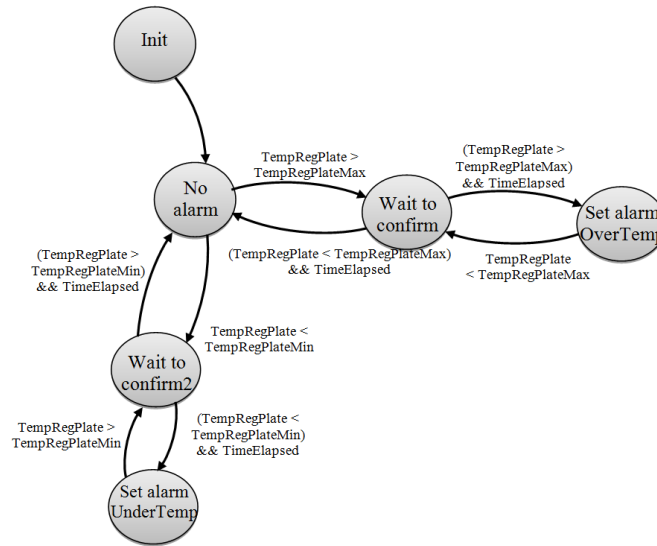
Init

No alarm

TempRegPlate > TempRegPlateMax

Wait to confirm

(TempRegPlate > TempRegPlateMax) && TimeElapsed

Set alarm OverTemp

(TempRegPlate < TempRegPlateMax) && TimeElapsed

TempRegPlate < TempRegPlateMax

(TempRegPlate > TempRegPlateMin) && TimeElapsed

TempRegPlate < TempRegPlateMin

Wait to confirm2

TempRegPlate > TempRegPlateMin

(TempRegPlate < TempRegPlateMin) && TimeElapsed

Set alarm UnderTemp